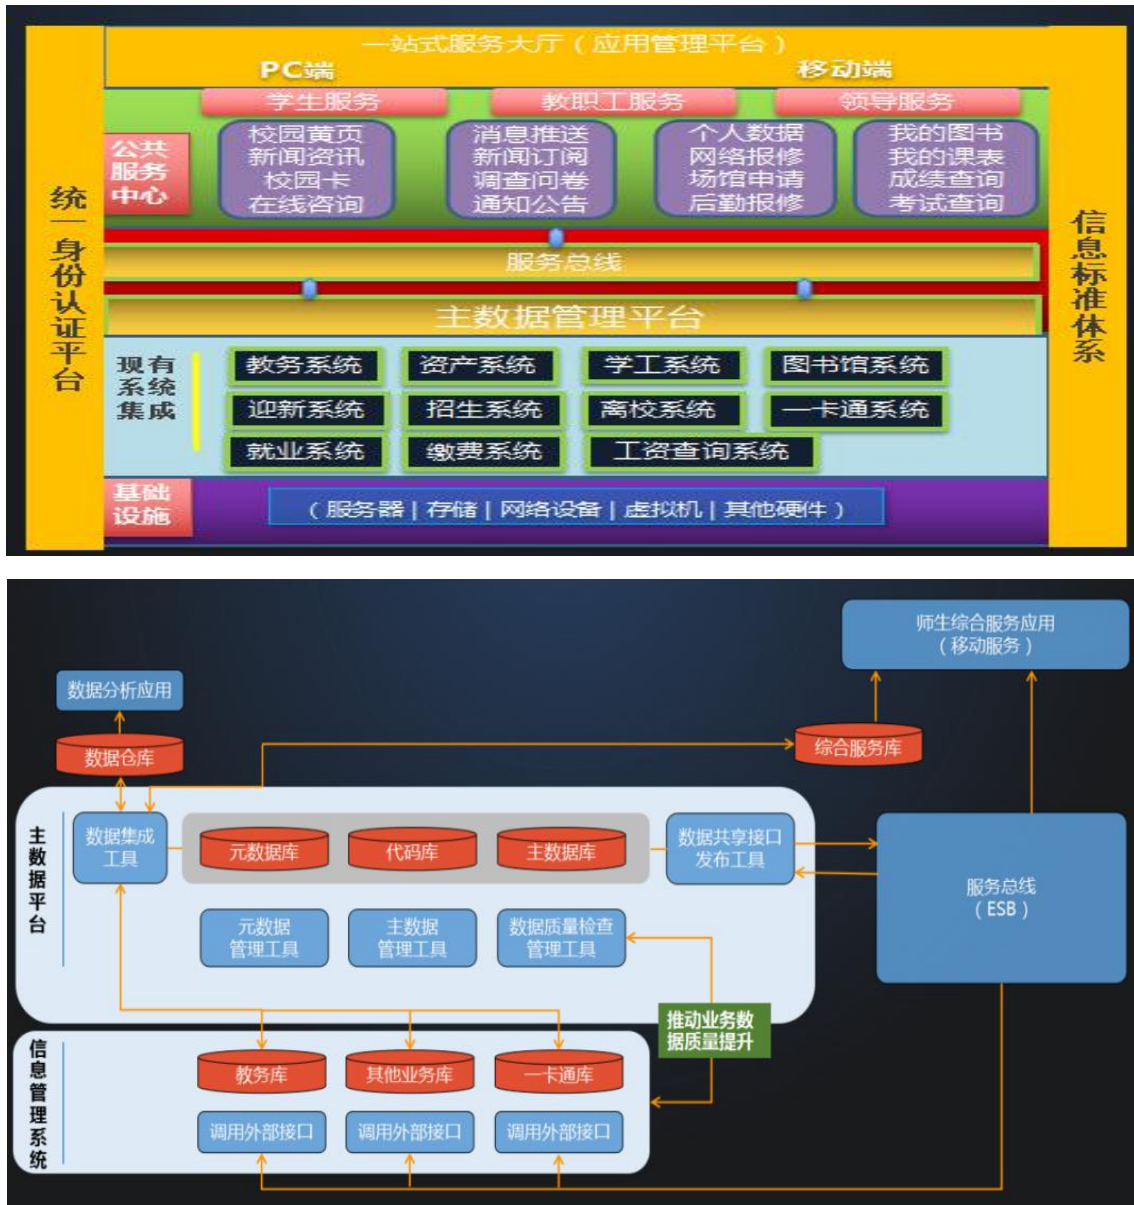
一站式服务大厅（应用管理平台）
PC端
移动端
统一身份认证平台
学生服务
教职工服务
领导服务
公共服务中心
校园黄页
新闻资讯
校园卡
在线咨询
消息推送
新闻订阅
调查问卷
通知公告
个人数据
网络报修
场馆申请
后勤报修
我的图书
我的课表
成绩查询
考试查询
信息标准体系
服务总线
主数据管理平台
现有系统集成
教务系统
资产系统
学工系统
图书馆系统
迎新系统
招生系统
离校系统
一卡通系统
就业系统
缴费系统
工资查询系统
基础设施
（服务器 | 存储 | 网络设备 | 虚拟机 | 其他硬件）

师生综合服务应用（移动服务）
数据分析应用
数据仓库
综合服务库
主数据平台
数据集成工具
元数据库
代码库
主数据库
数据共享接口发布工具
服务总线（ESB）
元数据管理工具
主数据管理工具
数据质量检查管理工具
推动业务数据质量提升
信息管理系统
教务库
其他业务库
一卡通库
调用外部接口
调用外部接口
调用外部接口